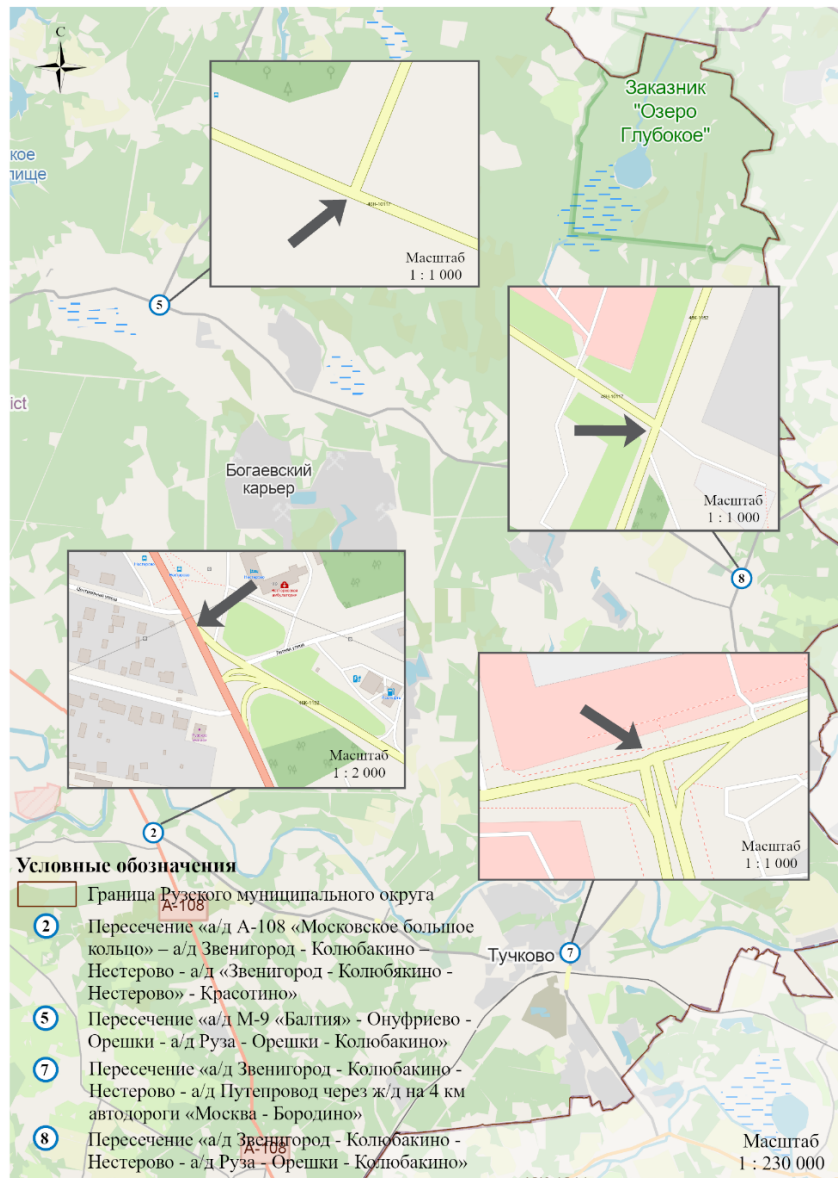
С

кое
лище

ict

Заказник "Озеро Глубокое"

Масштаб
1 : 1 000

5

Масштаб
1 : 1 000

Богаевский карьер

8

Масштаб
1 : 2 000

Масштаб
1 : 1 000

2

A-108

Тучково

7

Условные обозначения

Граница Рузского муниципального округа

2 Пересечение «а/д А-108 «Московское большое кольцо» – а/д Звенигород - Колюбакино – Нестерово - а/д «Звенигород - Колюбякино - Нестерово» - Красотино»

5 Пересечение «а/д М-9 «Балтия» - Онуфриево - Орешки - а/д Руза - Орешки - Колюбакино»

7 Пересечение «а/д Звенигород - Колюбакино - Нестерово - а/д Путепровод через ж/д на 4 км автодороги «Москва - Бородино»

8 Пересечение «а/д Звенигород - Колюбакино - Нестерово - а/д Руза - Орешки - Колюбакино»

Масштаб
1 : 230 000